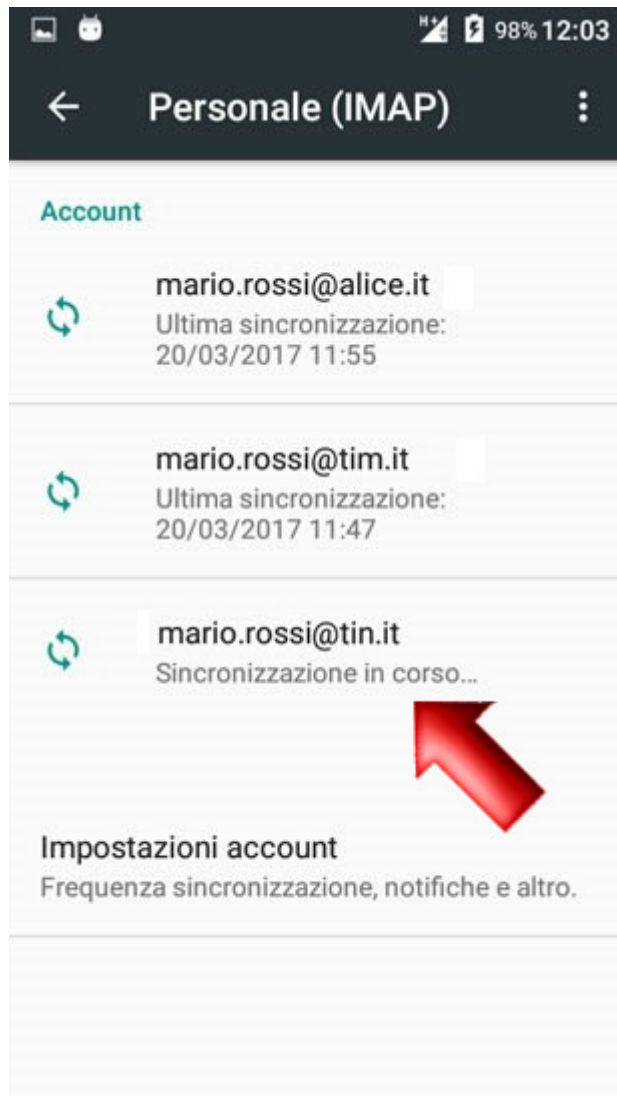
H+ 98% 12:03

Personale (IMAP)

Account

mario.rossi@alice.it
Ultima sincronizzazione: 20/03/2017 11:55

mario.rossi@tim.it
Ultima sincronizzazione: 20/03/2017 11:47

mario.rossi@tin.it
Sincronizzazione in corso...

Impostazioni account
Frequenza sincronizzazione, notifiche e altro.